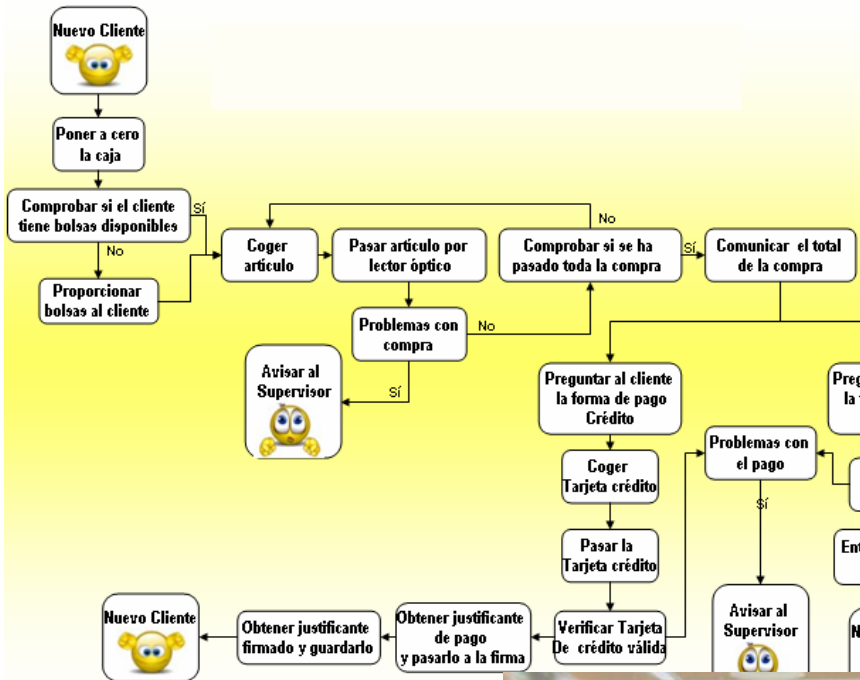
Nuevo Cliente

Poner a cero la caja

Comprobar si el cliente tiene bolsas disponibles

Sí

No

Proporcionar bolsas al cliente

Coger artículo

Pasar artículo por lector óptico

No

Comprobar si se ha pasado toda la compra

Sí

Comunicar el total de la compra

Problemas con compra

No

Avisar al Supervisor

Sí

Preguntar al cliente la forma de pago Crédito

Preg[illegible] la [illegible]

Problemas con el pago

Coger Tarjeta crédito

Sí

Pasar la Tarjeta crédito

Ent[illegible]

Nuevo Cliente

Obtener justificante firmado y guardarlo

Obtener justificante de pago y pasarlo a la firma

Verificar Tarjeta De crédito válida

Avisar al Supervisor

N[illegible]